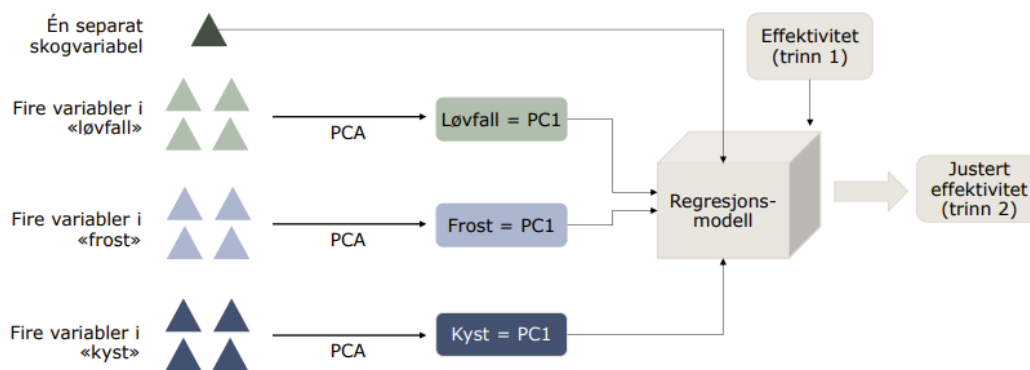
Én separat skogvariabel

Effektivitet (trinn 1)

Fire variabler i «løvfall»

PCA

Løvfall = PC1

Regresjons-modell

Justert effektivitet (trinn 2)

Fire variabler i «frost»

PCA

Frost = PC1

Fire variabler i «kyst»

PCA

Kyst = PC1